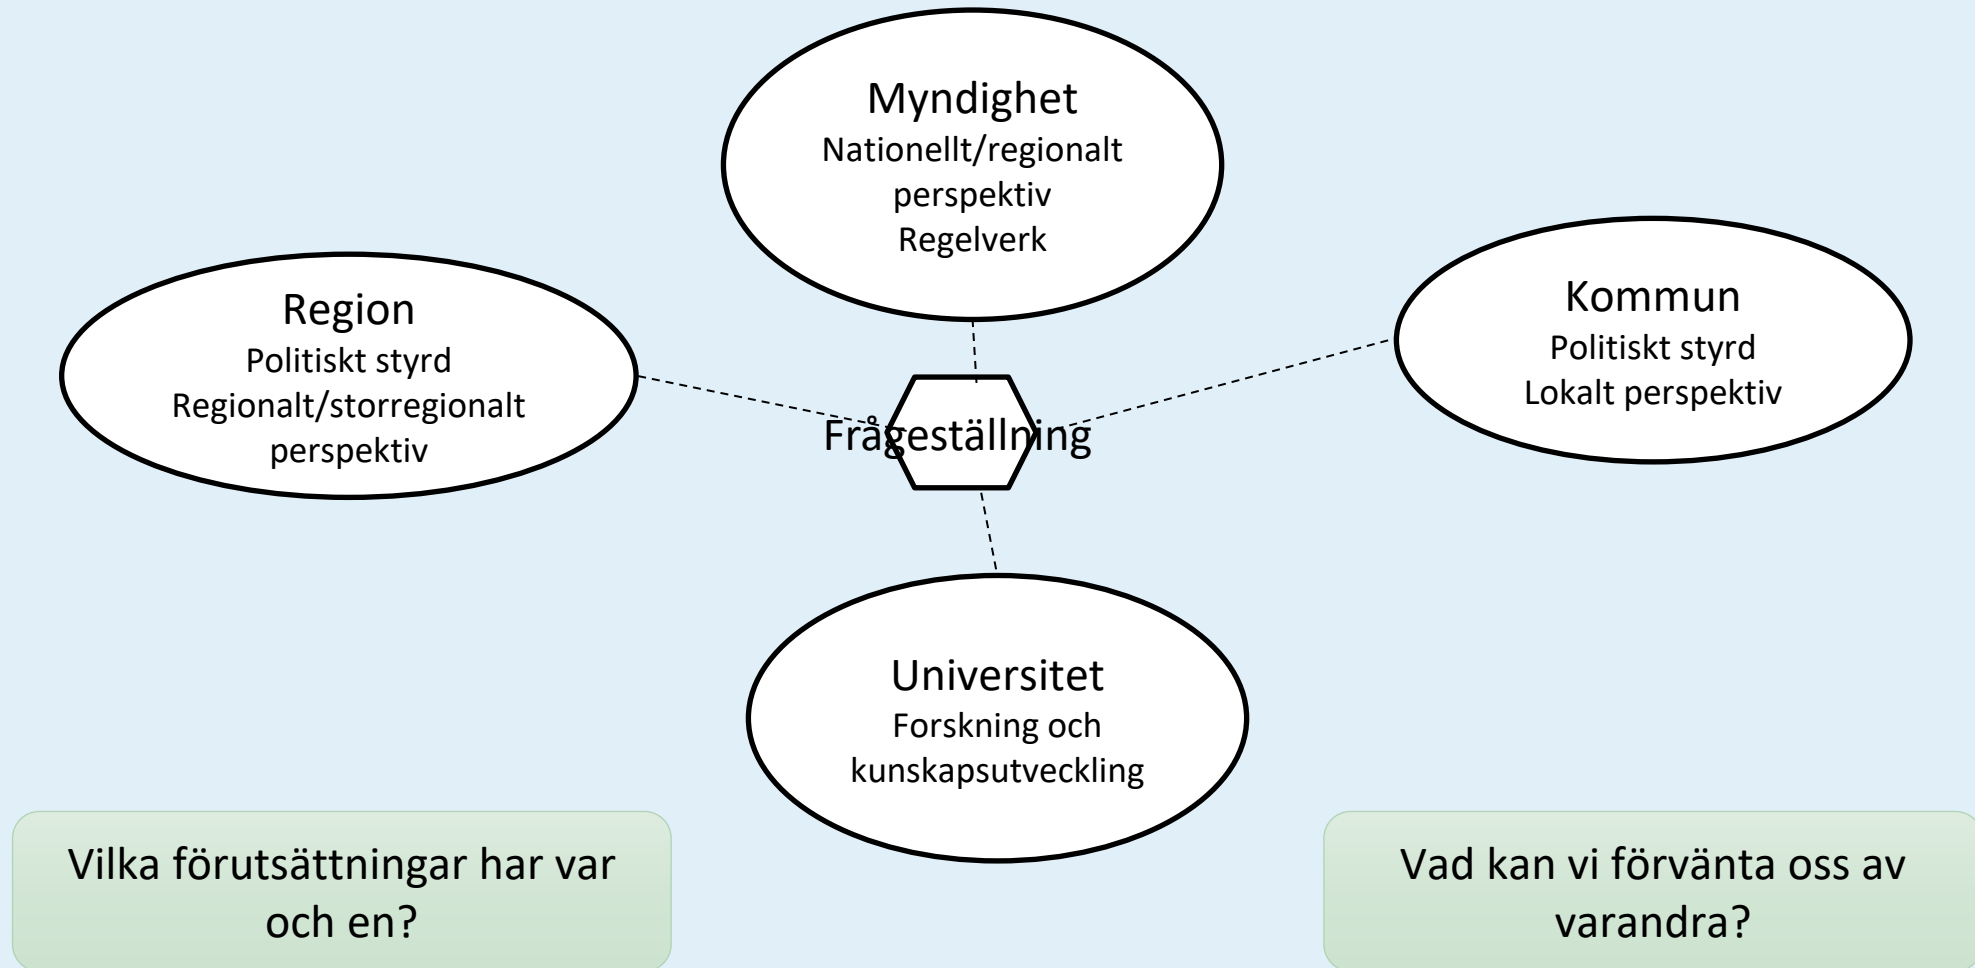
Myndighet
Nationellt/regionalt perspektiv
Regelverk

Region
Politiskt styrd
Regionalt/storregionalt perspektiv

Kommun
Politiskt styrd
Lokalt perspektiv

Frågeställning

Universitet
Forskning och kunskapsutveckling

Vilka förutsättningar har var och en?

Vad kan vi förvänta oss av varandra?